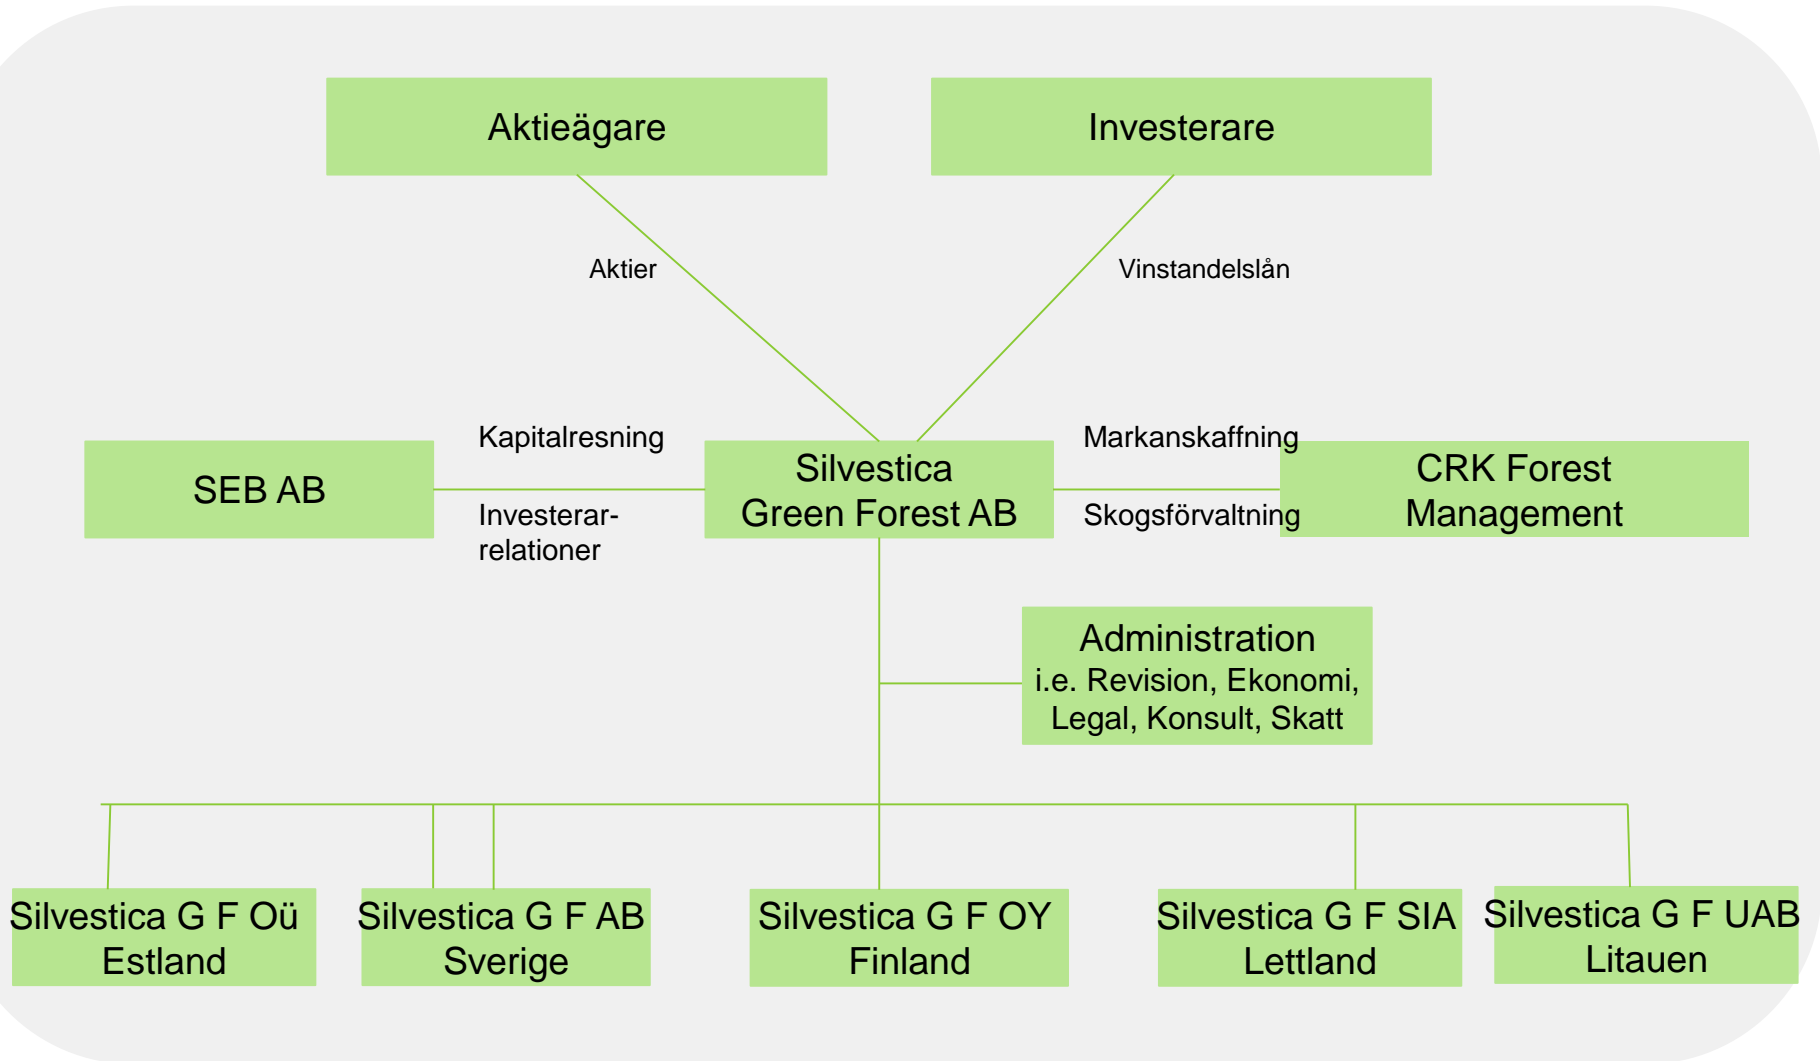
Aktieägare

Investerare

Aktier

Vinstandelslån

Kapitalresning

Markanskaffning

SEB AB

Silvestica Green Forest AB

CRK Forest Management

Investerar-relationer

Skogsförvaltning

Administration
i.e. Revision, Ekonomi, Legal, Konsult, Skatt

Silvestica G F Oü Estland

Silvestica G F AB Sverige

Silvestica G F OY Finland

Silvestica G F SIA Lettland

Silvestica G F UAB Litauen